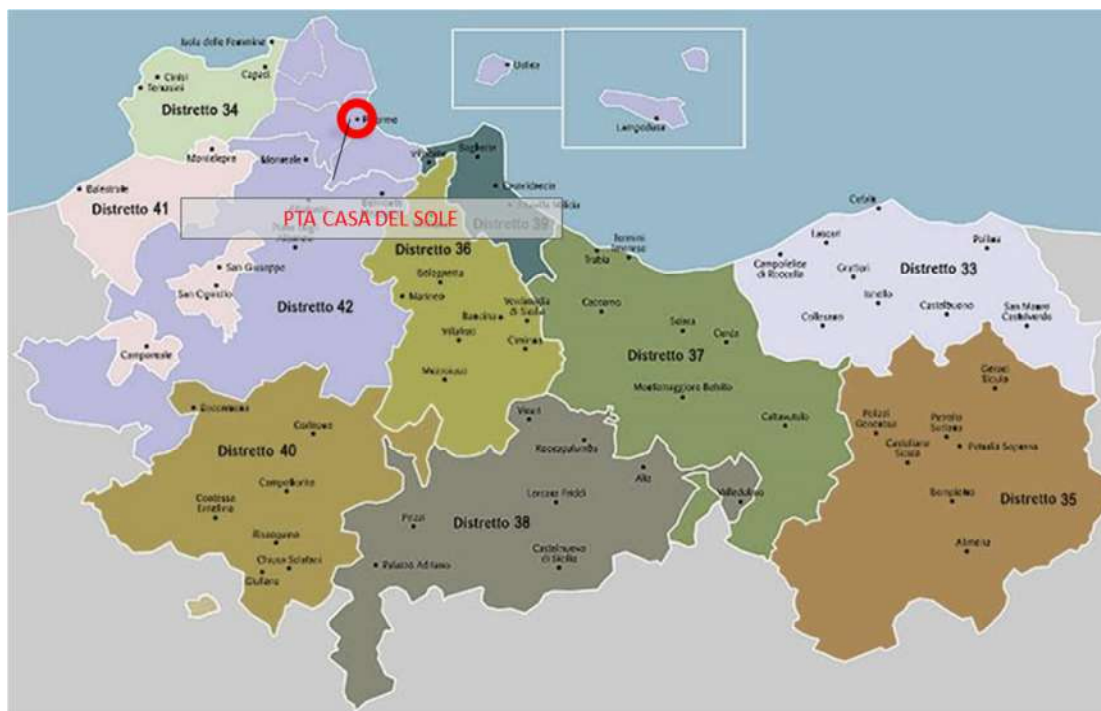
Isola delle Femmine
Carini
Terrasini
Capaci
Distretto 34
Palermo
Ustica
Lampedusa
Montelepre
Monreale
Villabate
Bagheria
Balestrate
Distretto 41
Casteldaccia
Santa Flavia
PTA CASA DEL SOLE
Distretto 39
Distretto 36
Termini Imerese
Trabia
Cefalù
Lascari
Pollina
Campofelice di Roccella
Gratteri
Distretto 33
Isnello
San Giuseppe
Bolognetta
Marineo
San Cipirello
Distretto 42
Ventimiglia di Sicilia
Baucina
Villafrati
Ciminna
Caccamo
Sciara
Cerda
Collesano
Castelbuono
San Mauro Castelverde
Camporeale
Mezzojuso
Distretto 37
Montemaggiore Belsito
Geraci Siculo
Roccamena
Corleone
Distretto 40
Caltavuturo
Polizzi Generosa
Petralia Sottana
Castellana Sicula
Petralia Soprana
Vicari
Roccapalumba
Alia
Campofiorito
Contessa Entellina
Lercara Friddi
Valledolmo
Bompietro
Distretto 35
Distretto 38
Prizzi
Bisacquino
Chiusa Sclafani
Giuliana
Castelnuovo di Sicilia
Alimena
Palazzo Adriano